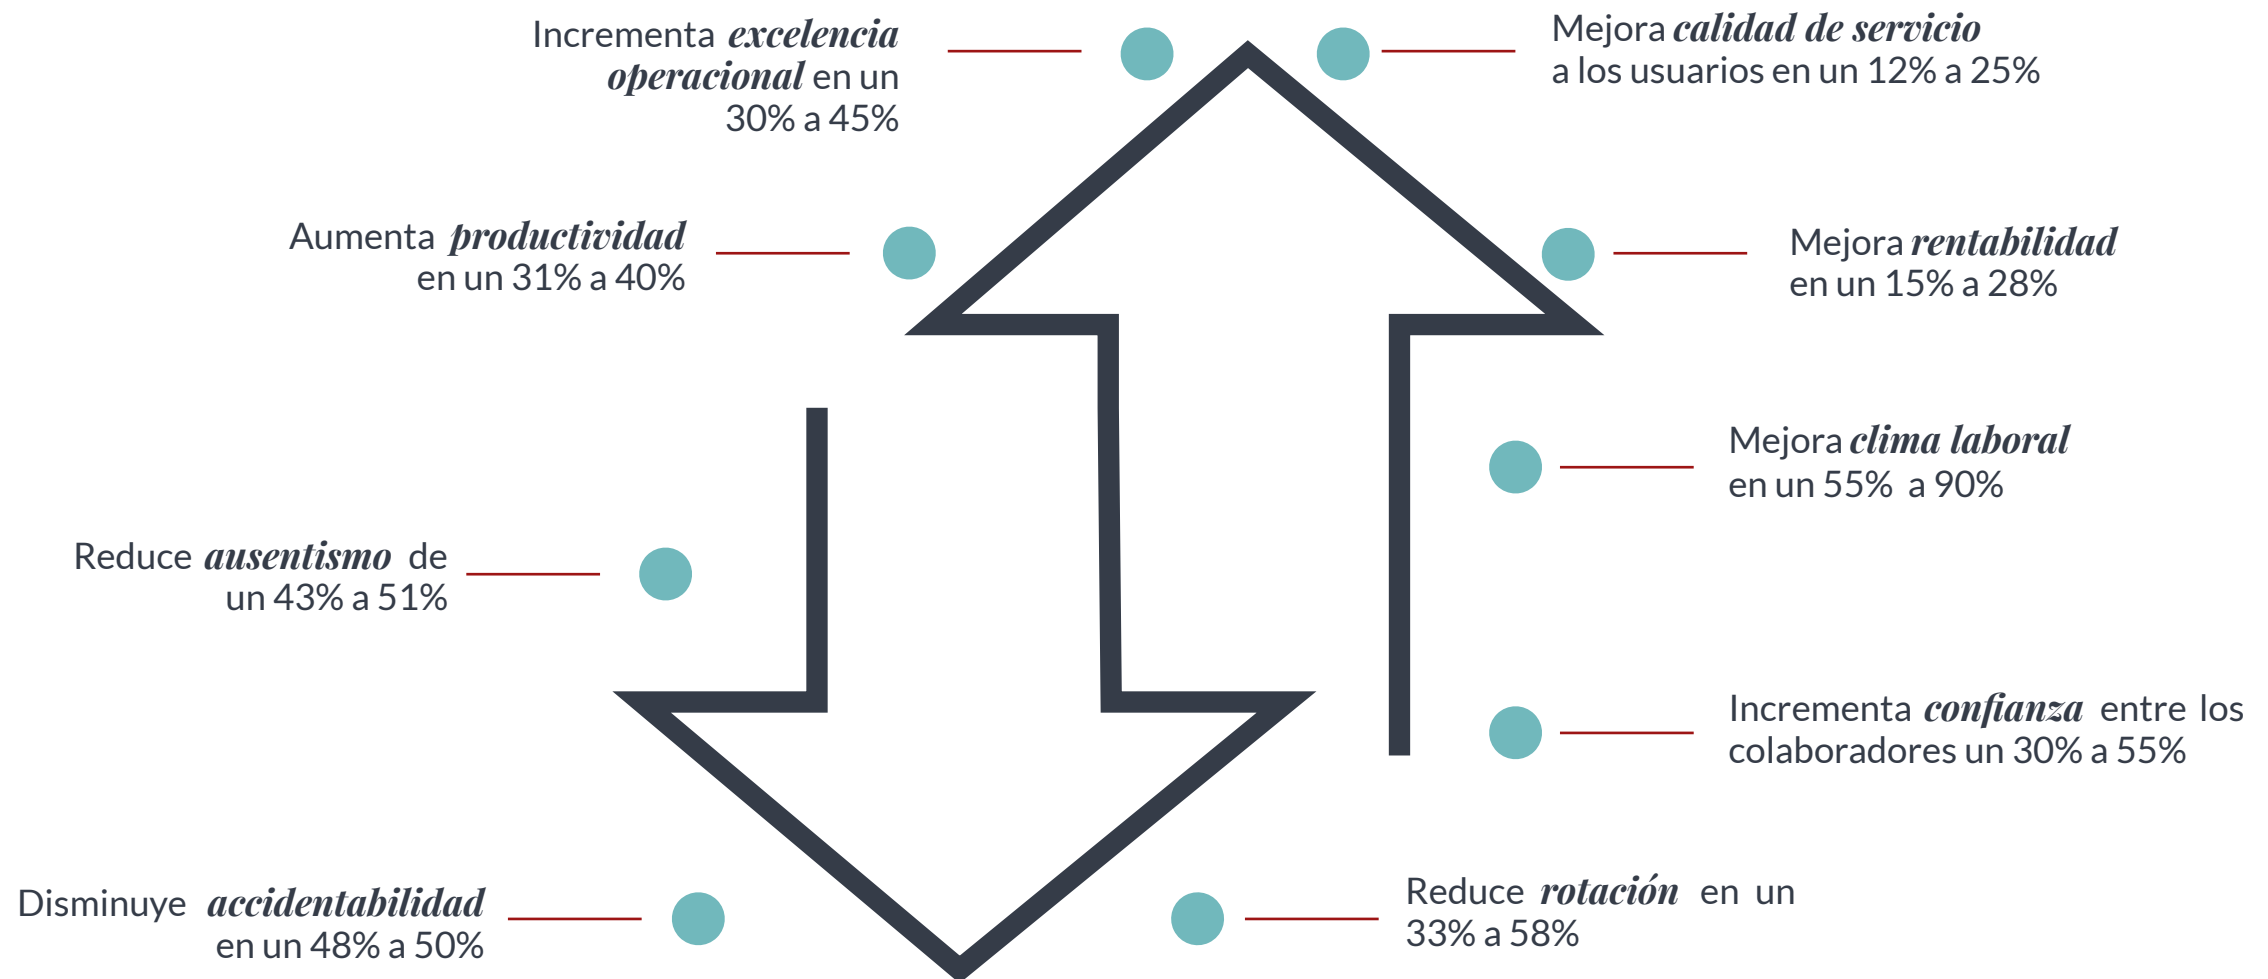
Incrementa *excelencia operacional* en un 30% a 45%

Mejora *calidad de servicio* a los usuarios en un 12% a 25%

Aumenta *productividad* en un 31% a 40%

Mejora *rentabilidad* en un 15% a 28%

Mejora *clima laboral* en un 55% a 90%

Reduce *ausentismo* de un 43% a 51%

Incrementa *confianza* entre los colaboradores un 30% a 55%

Disminuye *accidentabilidad* en un 48% a 50%

Reduce *rotación* en un 33% a 58%